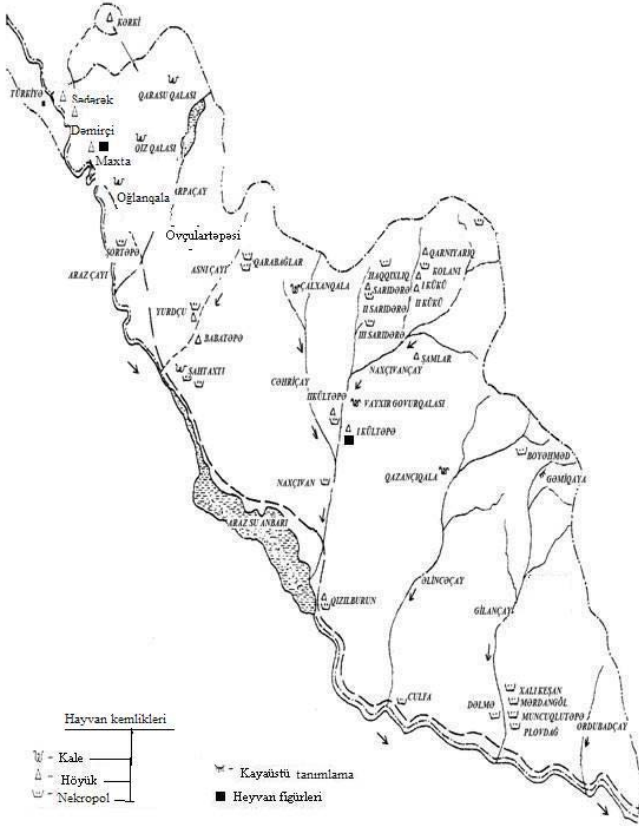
KORKİ

TÜRKİYƏ

Sədərək

QARASU QALASI

Dəmirçi

OIZ QALASI

Maxta

Oğlanqala

ARPAÇAY

Ovçulartəpəsi

ŞORTƏPƏ

ARAZ ÇAYI

ASNIÇAYI

QARABAĞLAR

CALXANQALA

HAQQIXLIQ

QARNIYARIQ

KOLANI

I SARIDƏRƏ

I KÜKÜ

II KÜKÜ

II SARIDƏRƏ

III SARIDƏRƏ

YURDÇU

BABATƏPƏ

ŞAMLAR

ŞAHTAXTI

NAXÇIVANÇAY

CƏHRİÇAY

IIKÜLTƏPƏ

VAYXIR GOVURQALASI

I KÜLTƏPƏ

BOYƏHMƏD

QAZANÇIQALA

GƏMİQAYA

NAXÇIVAN

ARAZ SU ANBARI

ƏLİNCƏÇAY

QIZILBURUN

GİLANÇAY

XALI KEŞAN

MƏRDANGÖL

MUNCUQLUTƏPƏ

DOLMƏ

PLOVDAĞ

CULFA

ORDUBADÇAY

Hayvan kemlikleri

- Kale

- Höyük

- Nekropol

Kayaüstü tanımlama

Heyvan figürleri